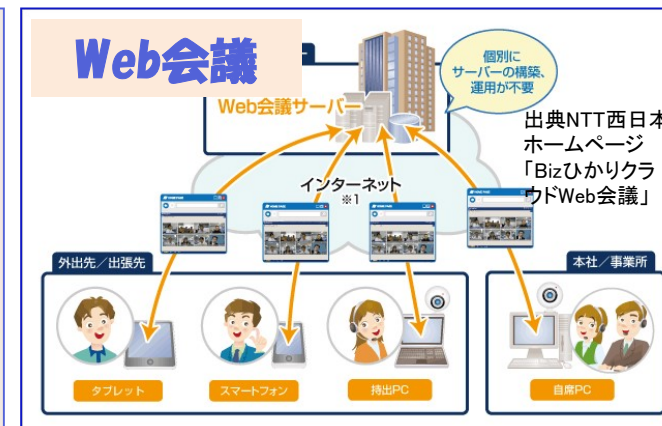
Web会議

Web会議サーバー

個別に サーバーの構築、運用が不要

出典NTT西日本ホームページ「Bizひかりクラウド Web会議」

インターネット ※1

外出先／出張先

本社／事業所

タブレット

スマートフォン

持出PC

自席PC